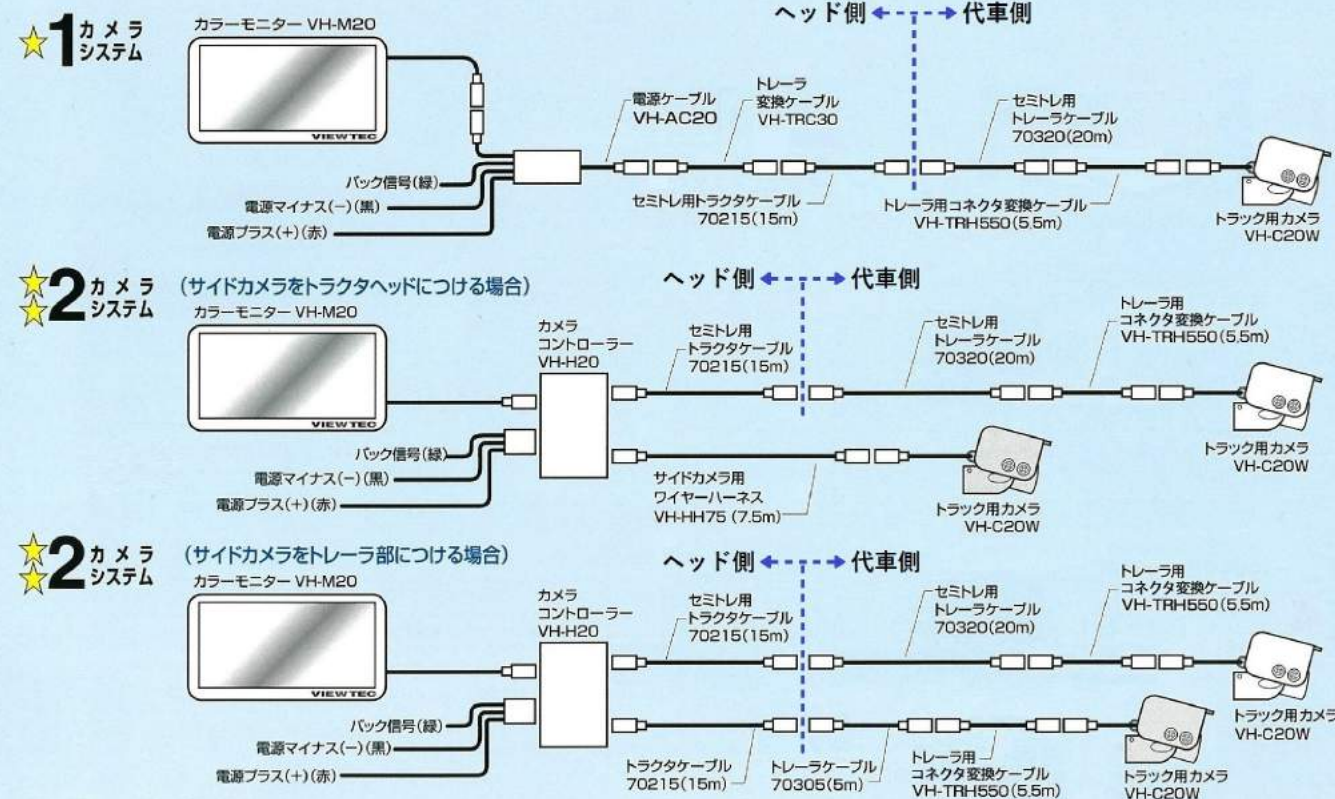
☆1 カメラ システム

カラーモニター VH-M20

VIEWTEC

ヘッド側 ← → 代車側

電源ケーブル VH-AC20

トレーラ 変換ケーブル VH-TRC30

セミトレ用 トレーラケーブル 70320(20m)

バック信号(緑)

電源マイナス(−)(黒)

電源プラス(+)(赤)

セミトレ用トラクタケーブル 70215(15m)

トレーラ用コネクタ変換ケーブル VH-TRH550(5.5m)

トラック用カメラ VH-C20W

☆☆2 カメラ システム (サイドカメラをトラクタヘッドにつける場合)

カラーモニター VH-M20

VIEWTEC

ヘッド側 ← → 代車側

カメラ コントローラー VH-H20

セミトレ用 トラクタケーブル 70215(15m)

セミトレ用 トレーラケーブル 70320(20m)

トレーラ用 コネクタ変換ケーブル VH-TRH550(5.5m)

バック信号(緑)

電源マイナス(−)(黒)

電源プラス(+)(赤)

サイドカメラ用 ワイヤーハーネス VH-HH75 (7.5m)

トラック用カメラ VH-C20W

トラック用カメラ VH-C20W

☆☆2 カメラ システム (サイドカメラをトレーラ部につける場合)

カラーモニター VH-M20

VIEWTEC

ヘッド側 ← → 代車側

カメラ コントローラー VH-H20

セミトレ用 トラクタケーブル 70215(15m)

セミトレ用 トレーラケーブル 70320(20m)

トレーラ用 コネクタ変換ケーブル VH-TRH550(5.5m)

トラック用カメラ VH-C20W

バック信号(緑)

電源マイナス(−)(黒)

電源プラス(+)(赤)

トラクタケーブル 70215(15m)

トレーラケーブル 70305(5m)

トレーラ用 コネクタ変換ケーブル VH-TRH550(5.5m)

トラック用カメラ VH-C20W